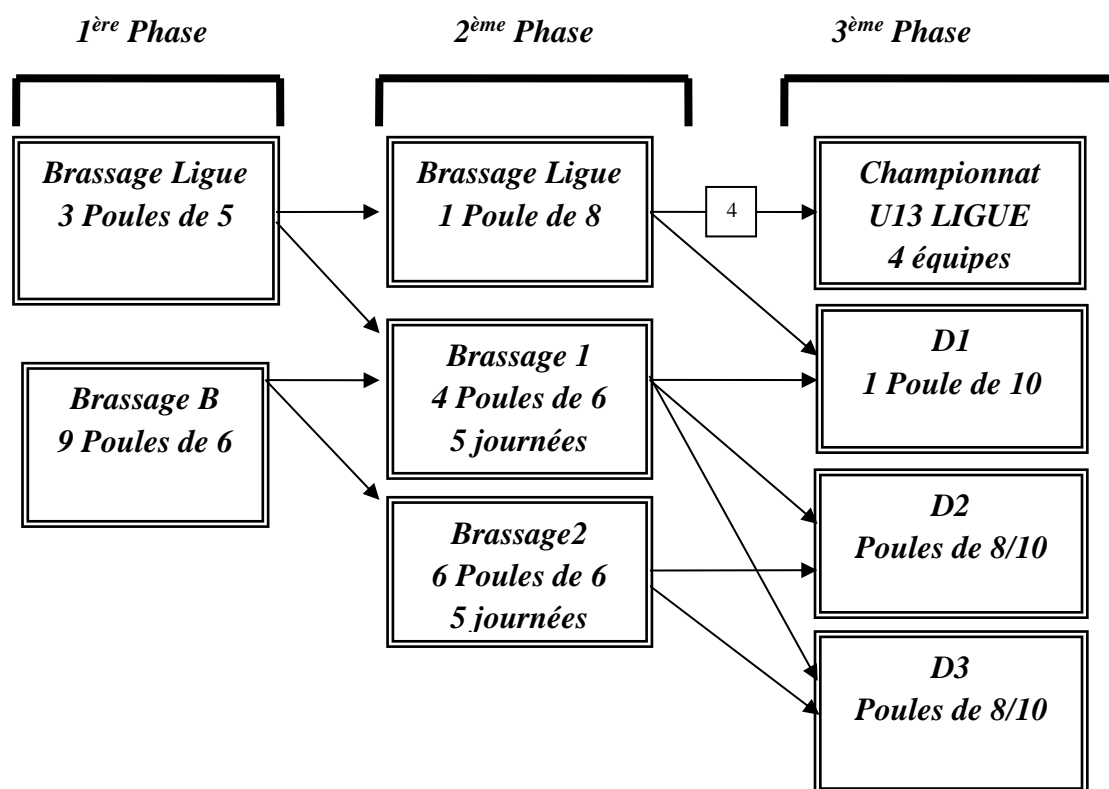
1ère Phase

2ème Phase

3ème Phase

Brassage Ligue
3 Poules de 5

Brassage B
9 Poules de 6

Brassage Ligue
1 Poule de 8

4

Brassage 1
4 Poules de 6
5 journées

Brassage2
6 Poules de 6
5 journées

Championnat
U13 LIGUE
4 équipes

D1
1 Poule de 10

D2
Poules de 8/10

D3
Poules de 8/10